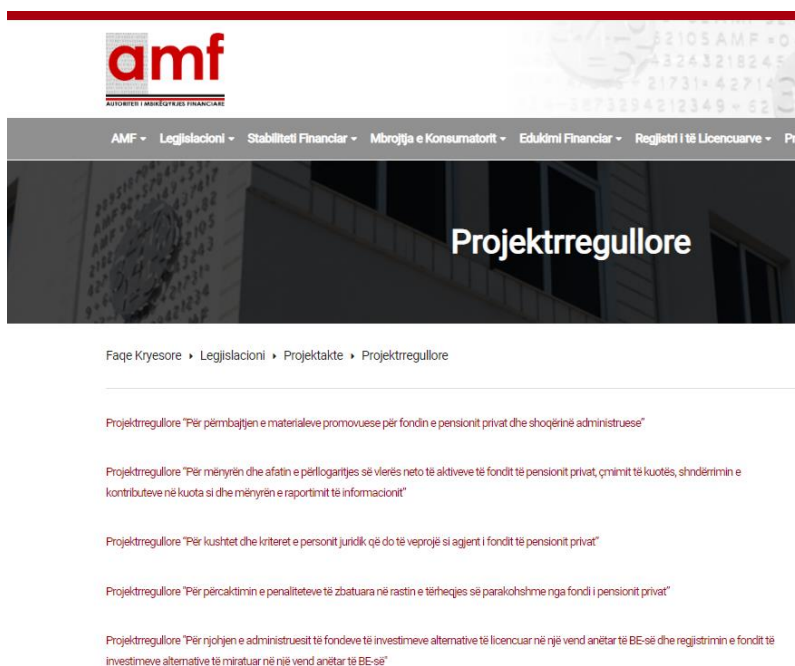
amf
AUTORITETI I MBIKËQYRJES FINANCIARE

AMF ▾ Legjislacioni ▾ Stabiliteti Financiar ▾ Mbrojtja e Konsumatorit ▾ Edukimi Financiar ▾ Regjistri i të Licencuarve ▾ Pr

Projektrregullore

Faqe Kryesore ▸ Legjislacioni ▸ Projektakte ▸ Projektrregullore

Projektrregullore "Për përmbajtjen e materialeve promovuese për fondin e pensionit privat dhe shoqërinë administruese"

Projektrregullore "Për mënyrën dhe afatin e përllogaritjes së vlerës neto të aktiveve të fondit të pensionit privat, çmimit të kuotës, shndërrimin e kontributeve në kuota si dhe mënyrën e raportimit të informacionit"

Projektrregullore "Për kushtet dhe kriteret e personit juridik që do të veprojë si agjent i fondit të pensionit privat"

Projektrregullore "Për përcaktimin e penaliteteve të zbatuara në rastin e tërheqjes së parakohshme nga fondi i pensionit privat"

Projektrregullore "Për njohjen e administruesit të fondeve të investimeve alternative të licencuar në një vend anëtar të BE-së dhe regjistrimin e fondit të investimeve alternative të miratuar në një vend anëtar të BE-së"